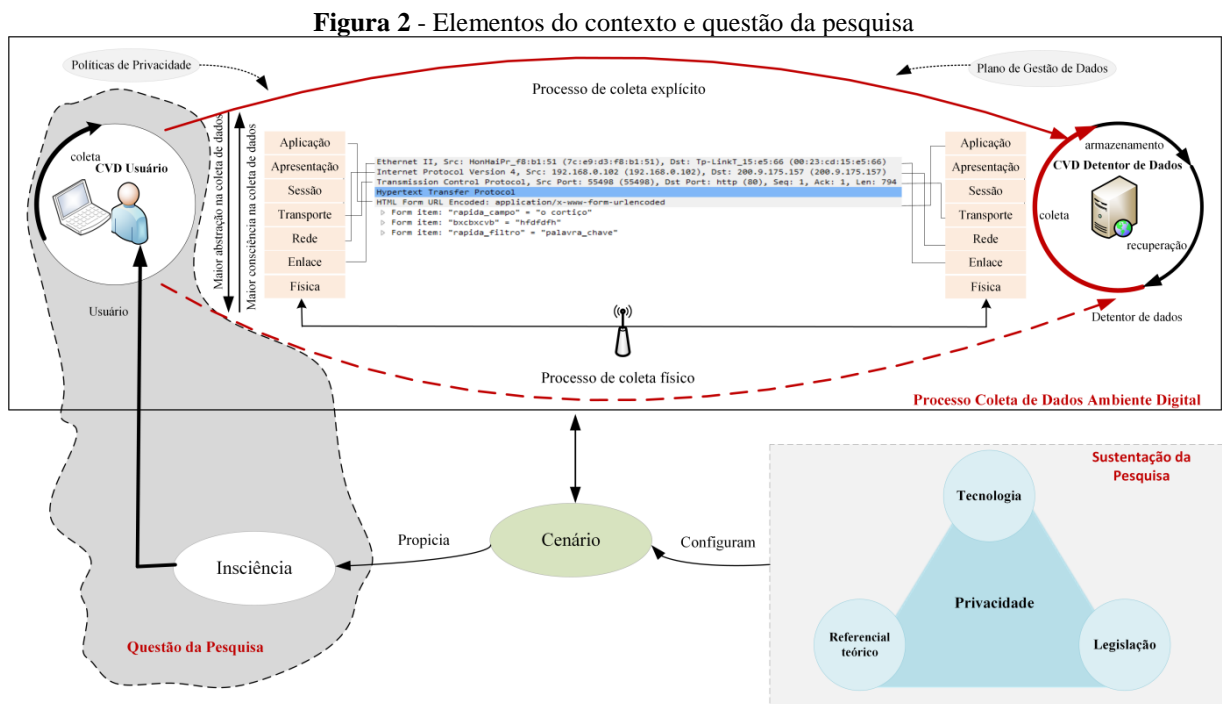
**Figura 2** - Elementos do contexto e questão da pesquisa

Políticas de Privacidade

Plano de Gestão de Dados

Processo de coleta explícito

coleta

CVD Usuário

Usuário

Maior abstração na coleta de dados

Maior consciência na coleta de dados

| Aplicação |
|---|
| Apresentação |
| Sessão |
| Transporte |
| Rede |
| Enlace |
| Física |

Ethernet II, Src: HonHaiPr_f8:b1:51 (7c:e9:d3:f8:b1:51), Dst: Tp-LinkT_15:e5:66 (00:23:cd:15:e5:66)
Internet Protocol Version 4, Src: 192.168.0.102 (192.168.0.102), Dst: 200.9.175.157 (200.9.175.157)
Transmission Control Protocol, Src Port: 55498 (55498), Dst Port: http (80), Seq: 1, Ack: 1, Len: 794
Hypertext Transfer Protocol
HTML Form URL Encoded: application/x-www-form-urlencoded
Form item: "rapida_campo" = "o cortiço"
Form item: "bxcbxcvb" = "hfdfdfh"
Form item: "rapida_filtro" = "palavra_chave"

| Aplicação |
|---|
| Apresentação |
| Sessão |
| Transporte |
| Rede |
| Enlace |
| Física |

armazenamento

CVD Detentor de Dados

coleta

recuperação

Detentor de dados

Processo de coleta físico

Processo Coleta de Dados Ambiente Digital

Sustentação da Pesquisa

Tecnologia

Privacidade

Referencial teórico

Legislação

Configuram

Cenário

Propicia

Insciência

Questão da Pesquisa